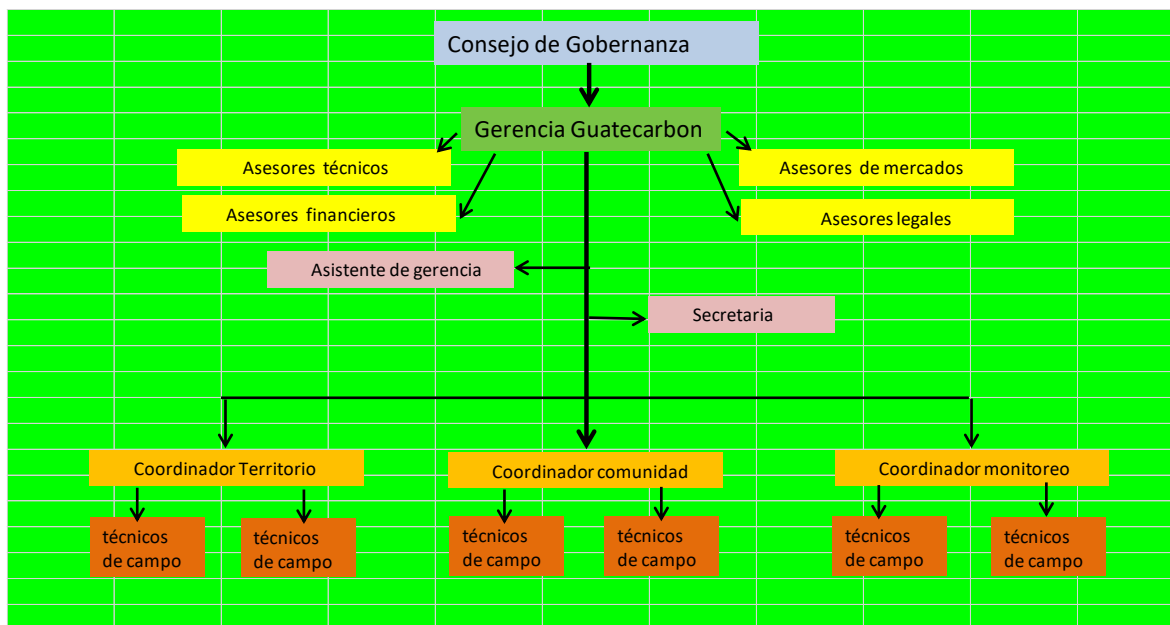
Consejo de Gobernanza

Gerencia Guatecarbon

Asesores técnicos

Asesores financieros

Asesores de mercados

Asesores legales

Asistente de gerencia

Secretaria

Coordinador Territorio

técnicos de campo

técnicos de campo

Coordinador comunidad

técnicos de campo

técnicos de campo

Coordinador monitoreo

técnicos de campo

técnicos de campo